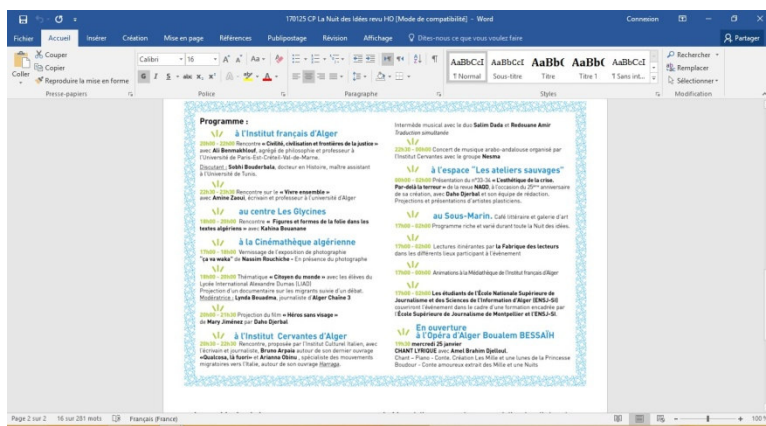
170125 CP La Nuit des Idées revu HD [Mode de compatibilité] - Word

Connexion

Fichier Accueil Insérer Création Mise en page Références Publipostage Révision Affichage Dites-nous ce que vous voulez faire Partager

Couper
Copier
Coller
Reproduire la mise en forme
Presse-papiers

Calibri 16
Police

Paragraphe

AaBbCcI AaBbCcI AaBbC AaBbC AaBbCcI
¶ Normal Sous-titre Titre Titre 1 ¶ Sans int...
Styles

Rechercher
Remplacer
Sélectionner
Modification

Programme :

à l'Institut français d'Alger

20h00 - 22h00 Rencontre « Civilité, civilisation et frontières de la justice » avec Ali Benmakhlouf, agrégé de philosophie et professeur à l'Université de Paris-Est-Créteil-Val-de-Marne.
Discutant : Sobhi Boudarbala, docteur en Histoire, maître assistant à l'Université de Tunis.

22h00 - 23h00 Rencontre sur le « Vivre ensemble » avec Amine Zaoui, écrivain et professeur à l'université d'Alger

au centre Les Glycines

18h00 - 20h00 Rencontre « Figures et formes de la folie dans les textes algériens » avec Kahina Bouanane

à la Cinémathèque algérienne

17h00 - 18h00 Vernissage de l'exposition de photographie "ça va waka" de Nassim Rouchiche - En présence du photographe

18h00 - 20h00 Thématique « Citoyen du monde » avec les élèves du Lycée International Alexandre Dumas (LIAD)
Projection d'un documentaire sur les migrants suivie d'un débat.
Modératrice : Lynda Bouadma, journaliste d'Alger Chaîne 3

20h00 - 23h30 Projection du film « Héros sans visage » de Mary Jiménez par Daho Djerbal

à l'Institut Cervantes d'Alger

20h30 - 22h00 Rencontre, proposée par l'Institut Culturel Italien, avec l'écrivain et journaliste, Bruno Arpaia autour de son dernier ouvrage «Qualcosa, là fuori» et Arianna Obinu, spécialiste des mouvements migratoires vers l'Italie, autour de son ouvrage Harraga.

Intermède musical avec le duo Salim Dada et Redouane Amir
Traduction simultanée

22h30 - 00h00 Concert de musique arabo-andalouse organisé par l'Institut Cervantes avec le groupe Nesma

à l'espace "Les ateliers sauvages"

20h00 - 02h00 Présentation du n°33-34 « L'esthétique de la crise. Par-delà la terreur » de la revue NAQD, à l'occasion du 25ème anniversaire de sa création, avec Daho Djerbal et son équipe de rédaction.
Projections et performances d'artistes plasticiens.

au Sous-Marin, Café littéraire et galerie d'art

17h00 - 02h00 Programme riche et varié durant toute la Nuit des idées.

17h00 - 02h00 Lectures itinérantes par la Fabrique des lecteurs dans les différents lieux participant à l'événement

17h00 - 00h00 Animations à la Médiathèque de l'Institut français d'Alger

17h00 - 02h00 Les étudiants de l'École Nationale Supérieure de Journalisme et des Sciences de l'Information d'Alger (ENSJ-SI) couvriront l'événement dans le cadre d'une formation encadrée par l'École Supérieure de Journalisme de Montpellier et l'ENSJ-SI.

En ouverture
à l'Opéra d'Alger Boualem BESSAÏH

19h30 - mercredi 25 janvier
CHANT LYRIQUE avec Amel Brahim Djelloul.
Chant – Piano - Conte. Création Les Mille et une lunes de la Princesse Boudour - Conte amoureux extrait des Mille et une Nuits

Page 2 sur 2 16 sur 281 mots Français (France) 100 %